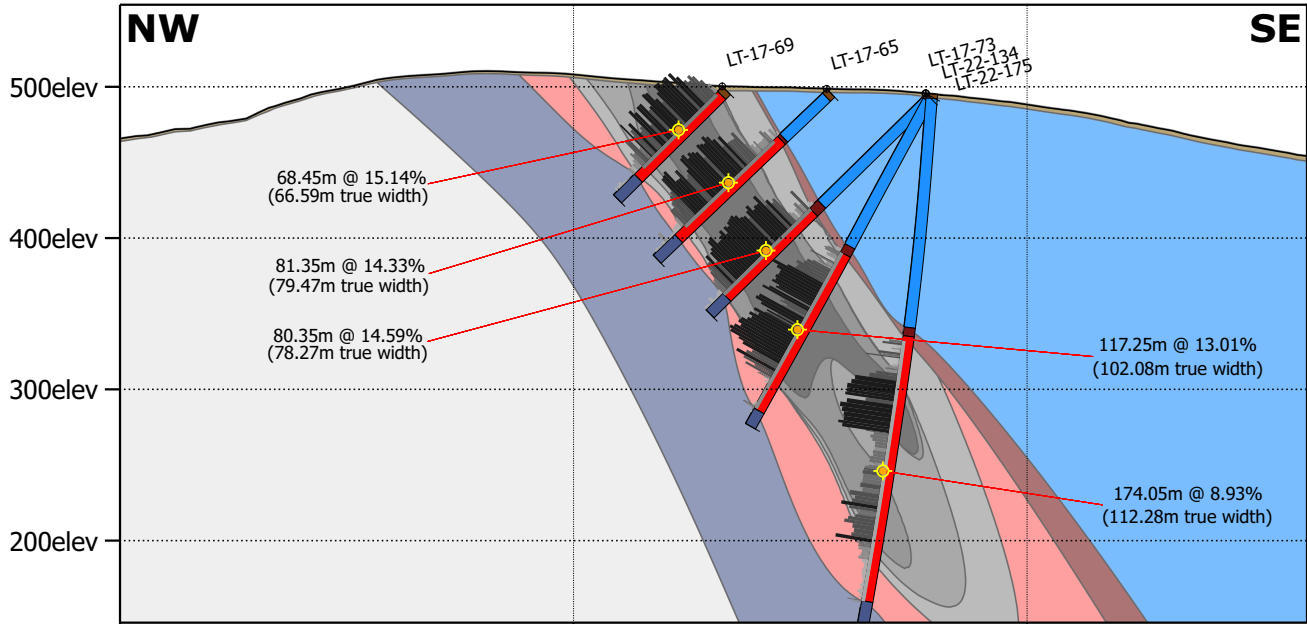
NW

SE

500elev

400elev

300elev

200elev

LT-17-69

LT-17-65

LT-17-73

LT-22-134

LT-22-175

68.45m @ 15.14%
(66.59m true width)

81.35m @ 14.33%
(79.47m true width)

80.35m @ 14.59%
(78.27m true width)

117.25m @ 13.01%
(102.08m true width)

174.05m @ 8.93%
(112.28m true width)